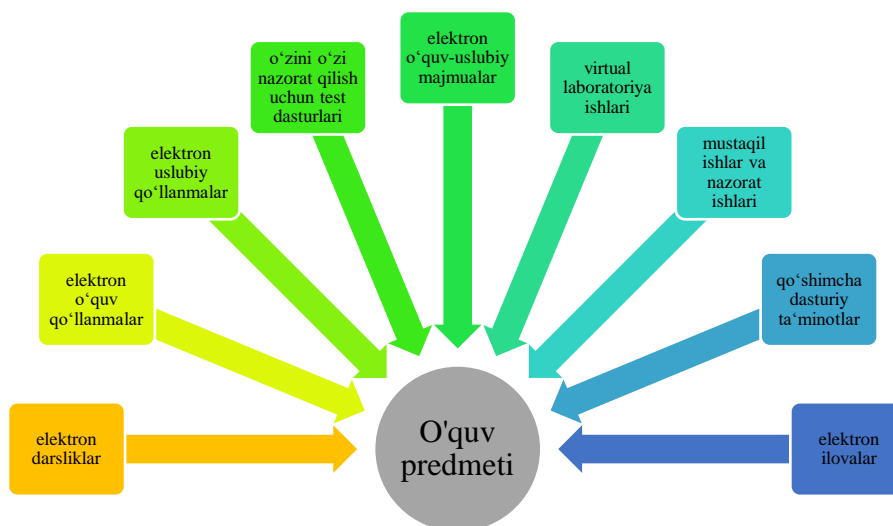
elektron o‘quv-uslubiy majmualar

o‘zini o‘zi nazorat qilish uchun test dasturlari

virtual laboratoriya ishlari

elektron uslubiy qo‘llanmalar

mustaqil ishlar va nazorat ishlari

elektron o‘quv qo‘llanmalar

qo‘shimcha dasturiy ta‘minotlar

elektron darsliklar

O'quv predmeti

elektron ilovalar